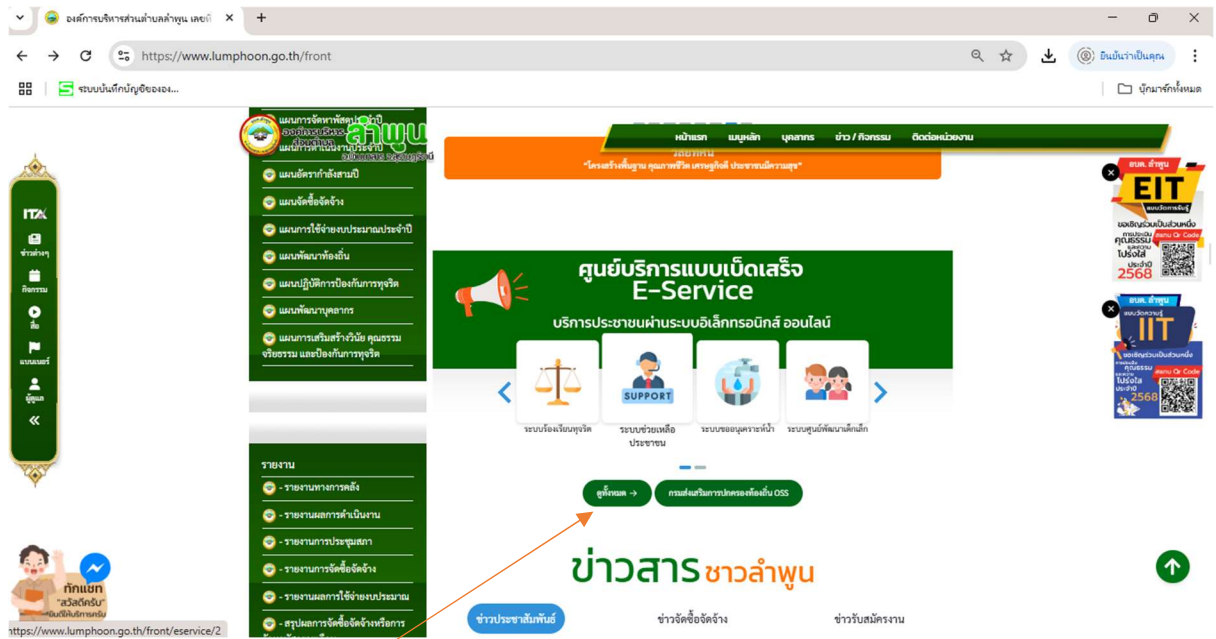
องค์การบริหารส่วนตำบลลำพูน เลขที่
https://www.lumphoon.go.th/front
ยืนยันว่าเป็นคุณ
ระบบบันทึกบัญชีขององ...
บุ๊กมาร์กทั้งหมด

ITA
ข่าวต่างๆ
กิจกรรม
สื่อ
แบนเนอร์
ผู้ดูแล

แผนการจัดหาพัสดุประจำปี
แผนการดำเนินงานประจำปี
องค์การบริหารส่วนตำบล
ลำพูน
แผนอัตรากำลังสามปี
แผนจัดซื้อจัดจ้าง
แผนการใช้จ่ายงบประมาณประจำปี
แผนพัฒนาท้องถิ่น
แผนปฏิบัติการป้องกันการทุจริต
แผนพัฒนาบุคลากร
แผนการเสริมสร้างวินัย คุณธรรม จริยธรรม และป้องกันการทุจริต

รายงาน
- รายงานทางการคลัง
- รายงานผลการดำเนินงาน
- รายงานการประชุมสภา
- รายงานการจัดซื้อจัดจ้าง
- รายงานผลการใช้จ่ายงบประมาณ
- สรุปผลการจัดซื้อจัดจ้างหรือการ

หน้าแรก เมนูหลัก บุคลากร ข่าว / กิจกรรม ติดต่อหน่วยงาน

"โครงสร้างพื้นฐาน คุณภาพชีวิต เศรษฐกิจดี ประชาชนมีความสุข"

ศูนย์บริการแบบเบ็ดเสร็จ
E-Service
บริการประชาชนผ่านระบบอิเล็กทรอนิกส์ ออนไลน์

SUPPORT
ระบบร้องเรียนทุจริต
ระบบช่วยเหลือประชาชน
ระบบขออนุเคราะห์น้ำ
ระบบศูนย์พัฒนาเด็กเล็ก

ดูทั้งหมด →
กรมส่งเสริมการปกครองท้องถิ่น OSS

ข่าวสาร ชาวลำพูน
ข่าวประชาสัมพันธ์
ข่าวจัดซื้อจัดจ้าง
ข่าวรับสมัครงาน

อบต. ลำพูน
EIT
ขอเชิญร่วมเป็นส่วนหนึ่ง
คุณธรรม
ความโปร่งใส
ประจำปี 2568
สแกน QR Code

อบต. ลำพูน
IIT
ขอเชิญร่วมเป็นส่วนหนึ่ง
คุณธรรม
โปร่งใส
ประจำปี 2568
สแกน QR Code

ทักแชท
"สวัสดีครับ"
ยินดีให้บริการครับ

https://www.lumphoon.go.th/front/eservice/2